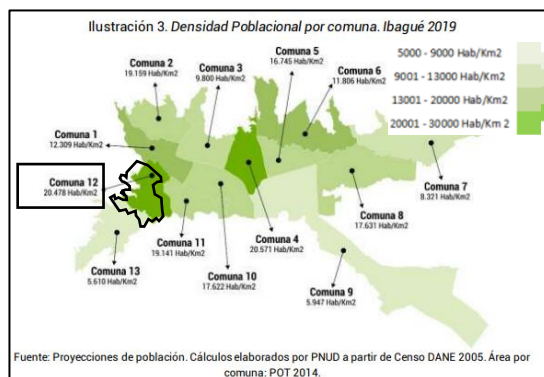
Ilustración 3. Densidad Poblacional por comuna. Ibagué 2019

5000 - 9000 Hab/Km2
9001 - 13000 Hab/Km2
13001 - 20000 Hab/Km2
20001 - 30000 Hab/Km 2

Comuna 2
19.159 Hab/Km2

Comuna 3
9.800 Hab/Km2

Comuna 5
16.745 Hab/Km2

Comuna 6
11.806 Hab/Km2

Comuna 1
12.309 Hab/Km2

Comuna 12
20.478 Hab/Km2

Comuna 7
8.321 Hab/Km2

Comuna 8
17.631 Hab/Km2

Comuna 4
20.571 Hab/Km2

Comuna 11
19.141 Hab/Km2

Comuna 13
5.610 Hab/Km2

Comuna 10
17.622 Hab/Km2

Comuna 9
5.947 Hab/Km2

Fuente: Proyecciones de población. Cálculos elaborados por PNUD a partir de Censo DANE 2005. Área por comuna: POT 2014.